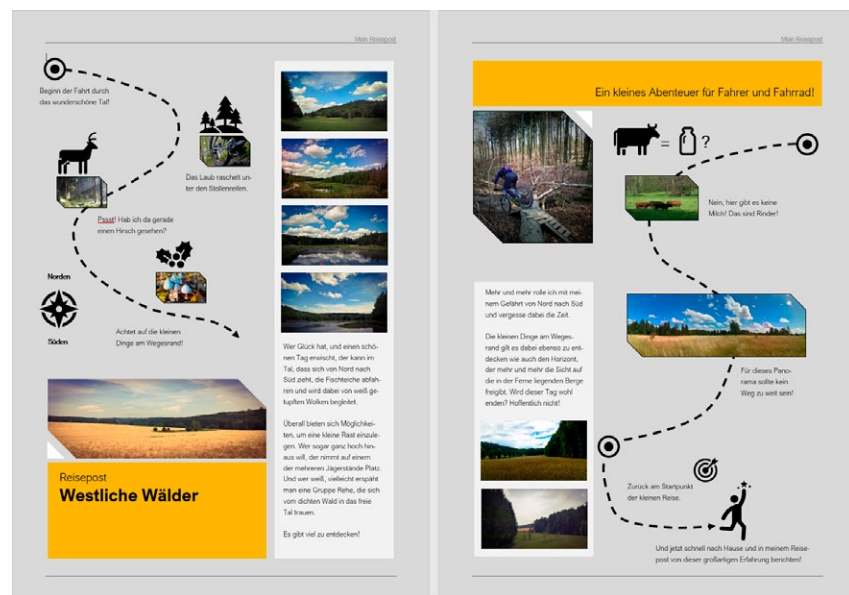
Mein Reisepost

Beginn der Fahrt durch das wunderschöne Tal!

Das Laub raschelt unter den Stollenreifen.

Pssst! Hab ich da gerade einen Hirsch gesehen?

Norden

Süden

Achtet auf die kleinen Dinge am Wegesrand!

Reisepost

Westliche Wälder

Wer Glück hat, und einen schönen Tag erwischt, der kann im Tal, dass sich von Nord nach Süd zieht, die Fischteiche abfahren und wird dabei von weiß getupften Wolken begleitet.

Überall bieten sich Möglichkeiten, um eine kleine Rast einzulegen. Wer sogar ganz hoch hinaus will, der nimmt auf einem der mehreren Jägerstände Platz. Und wer weiß, vielleicht erspäht man eine Gruppe Rehe, die sich vom dichten Wald in das freie Tal trauen.

Es gibt viel zu entdecken!

Mein Reisepost

Ein kleines Abenteuer für Fahrer und Fahrrad!

= ?

Nein, hier gibt es keine Milch! Das sind Rinder!

Mehr und mehr rolle ich mit meinem Gefährt von Nord nach Süd und vergesse dabei die Zeit.

Die kleinen Dinge am Wegesrand gilt es dabei ebenso zu entdecken wie auch den Horizont, der mehr und mehr die Sicht auf die in der Ferne liegenden Berge freigibt. Wird dieser Tag wohl enden? Hoffentlich nicht!

Für dieses Panorama sollte kein Weg zu weit sein!

Zurück am Startpunkt der kleinen Reise.

Und jetzt schnell nach Hause und in meinem Reisepost von dieser großartigen Erfahrung berichten!